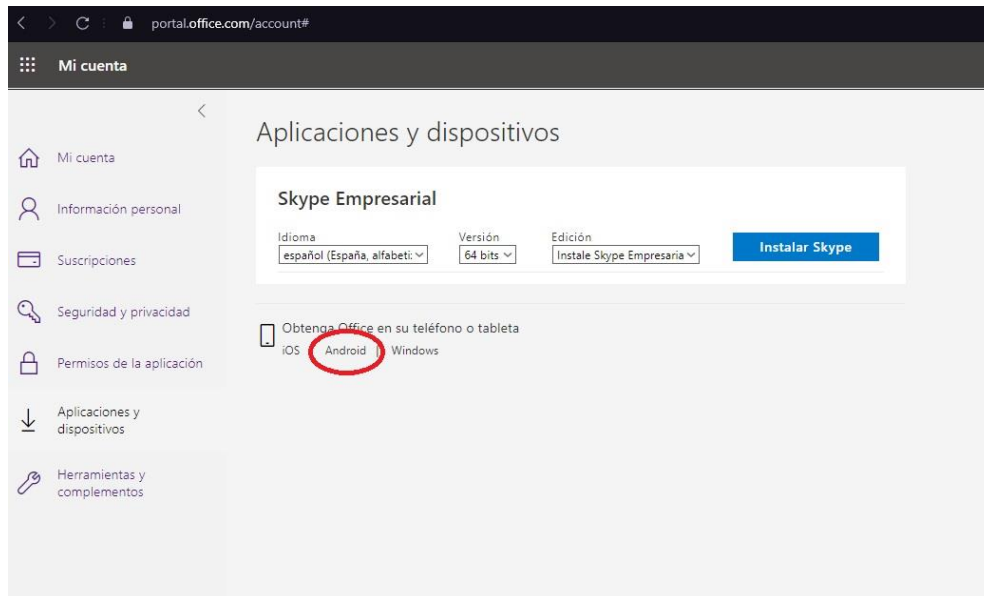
portal.office.com/account#

Mi cuenta

Mi cuenta

Información personal

Suscripciones

Seguridad y privacidad

Permisos de la aplicación

Aplicaciones y dispositivos

Herramientas y complementos

Aplicaciones y dispositivos

Skype Empresarial

Idioma
español (España, alfabeti

Versión
64 bits

Edición
Instale Skype Empresaria

Instalar Skype

Obtenga Office en su teléfono o tableta
iOS | Android | Windows